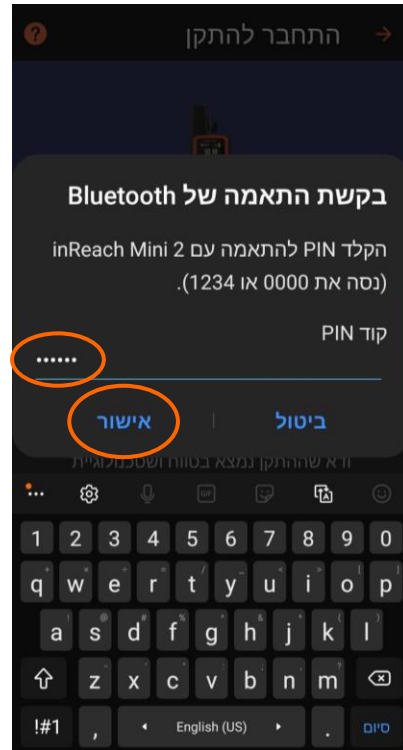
התחבר להתקן

בקשת התאמה של Bluetooth

הקלד PIN להתאמה עם inReach Mini 2 (נסה את 0000 או 1234).

קוד PIN

••••••

ביטול

אישור

וא שההתקן נמצא בטווח ושטכנולוגיית

1 2 3 4 5 6 7 8 9 0

q w e r t y u i o p

a s d f g h j k l

z x c v b n m

!#1 , English (US) . סיום